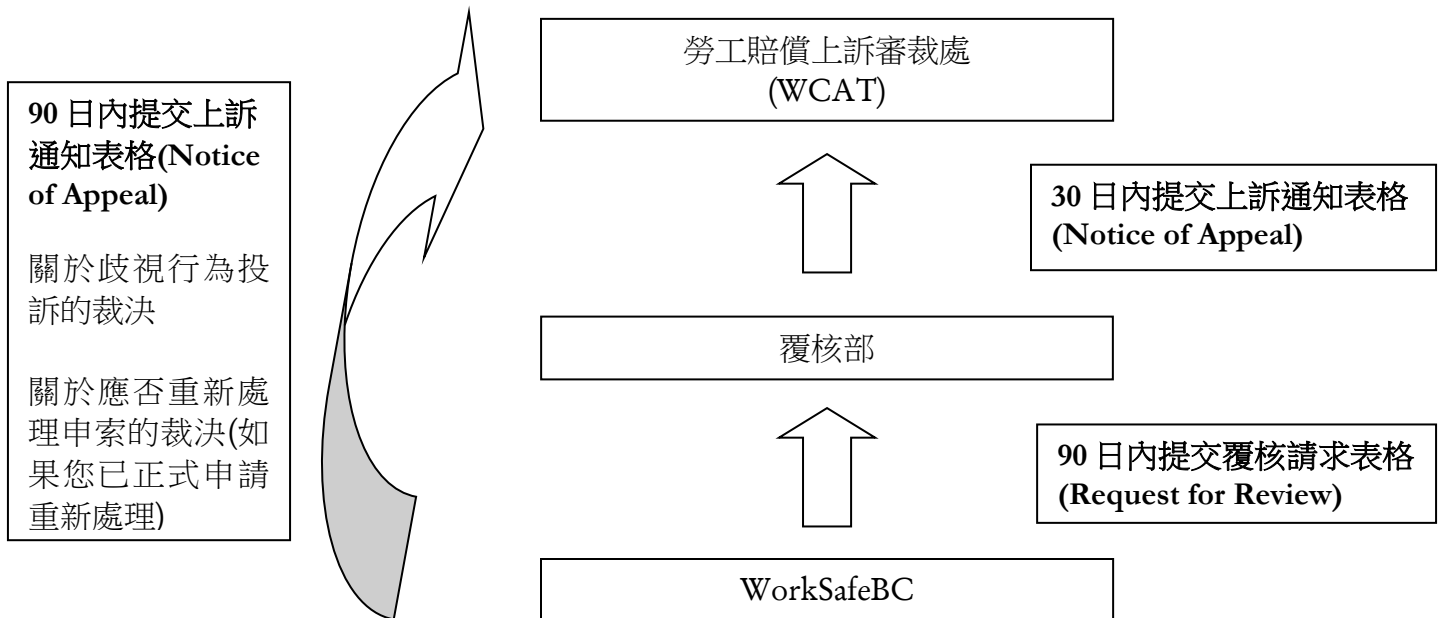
90 日內提交上訴通知表格(Notice of Appeal)

關於歧視行為投訴的裁決

關於應否重新處理申索的裁決(如果您已正式申請重新處理)

勞工賠償上訴審裁處
(WCAT)

30 日內提交上訴通知表格
(Notice of Appeal)

覆核部

90 日內提交覆核請求表格
(Request for Review)

WorkSafeBC